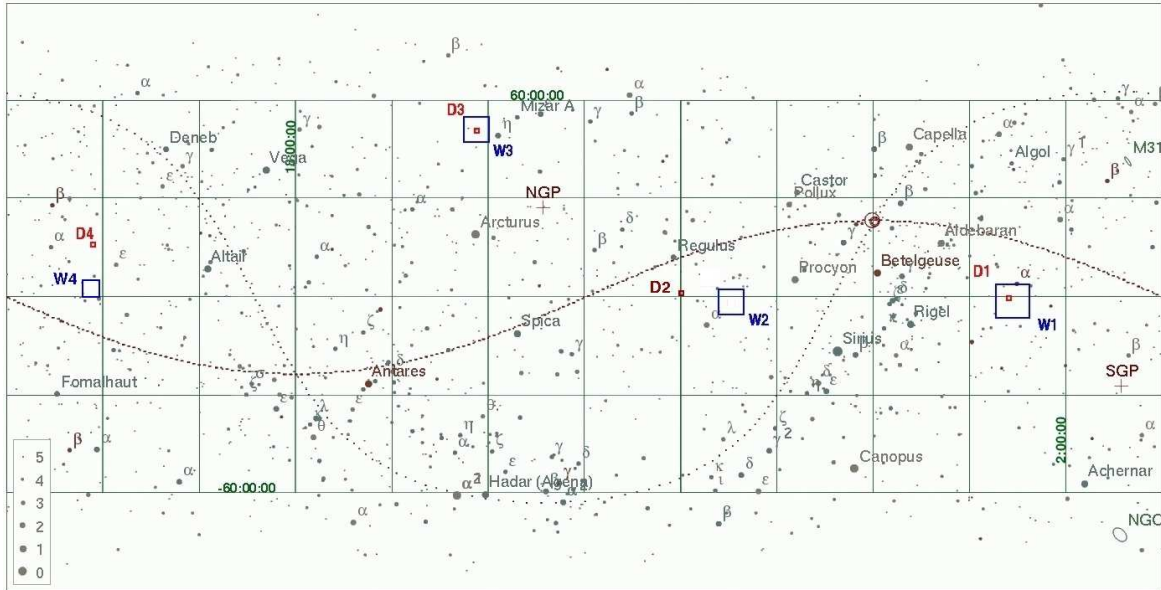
β
α
60:00:00
Mizar A
α
β
γ
γ
D3
η
W3
Deneb
γ
Vega
18:00:00
Capella
Algol
M31
NGP
Castor
Pollux
β
β
α
D4
ε
Arcturus
δ
β
Regulus
Aldebaran
Altair
α
Procyon
Betelgeuse
D1
α
W4
D2
W2
Rigel
W1
Spica
ζ
η
γ
Sirius
β
Fomalhaut
Antares
SGP
β
α
η
α
λ
ζ
2
2:00:00
α
Canopus
α
-60:00:00
Hadar (Agena)
Achernar
α
β
NGC
5
4
3
2
1
0